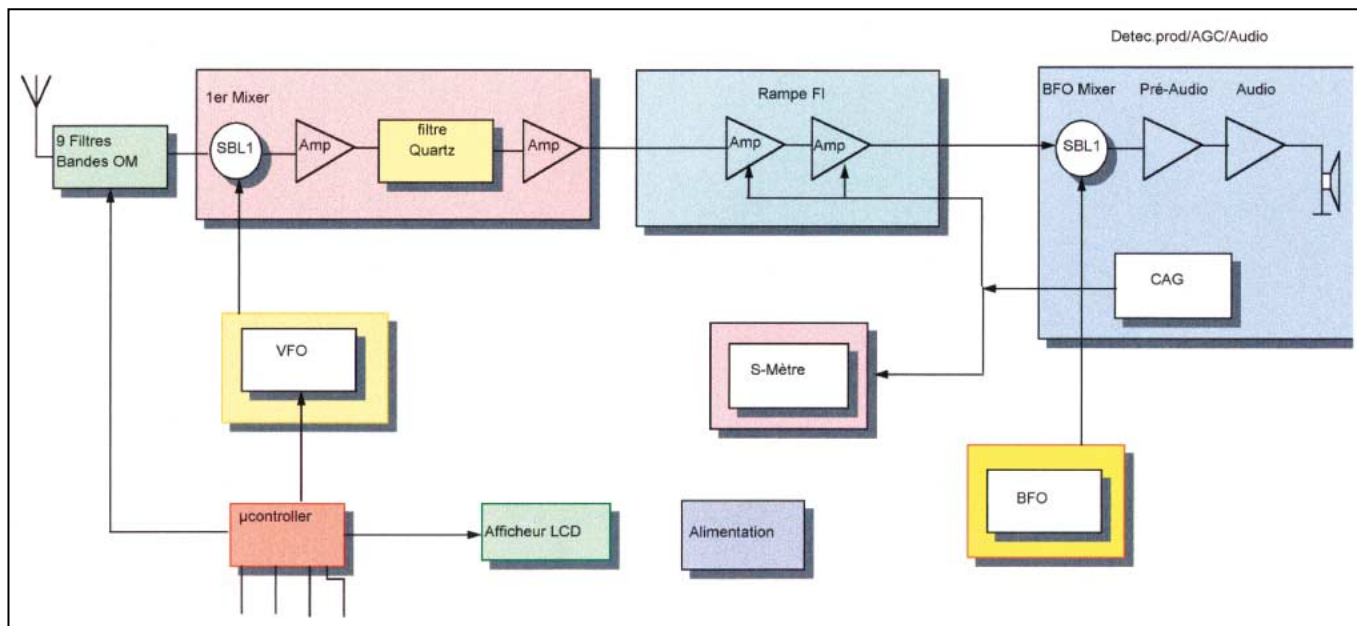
Detec.prod/AGC/Audio

1er Mixer

9 Filtres Bandes OM

SBL1

Amp

filtre Quartz

Amp

Rampe FI

Amp

Amp

BFO Mixer

Pré-Audio

Audio

SBL1

CAG

VFO

S-Mètre

BFO

µcontroller

Afficheur LCD

Alimentation